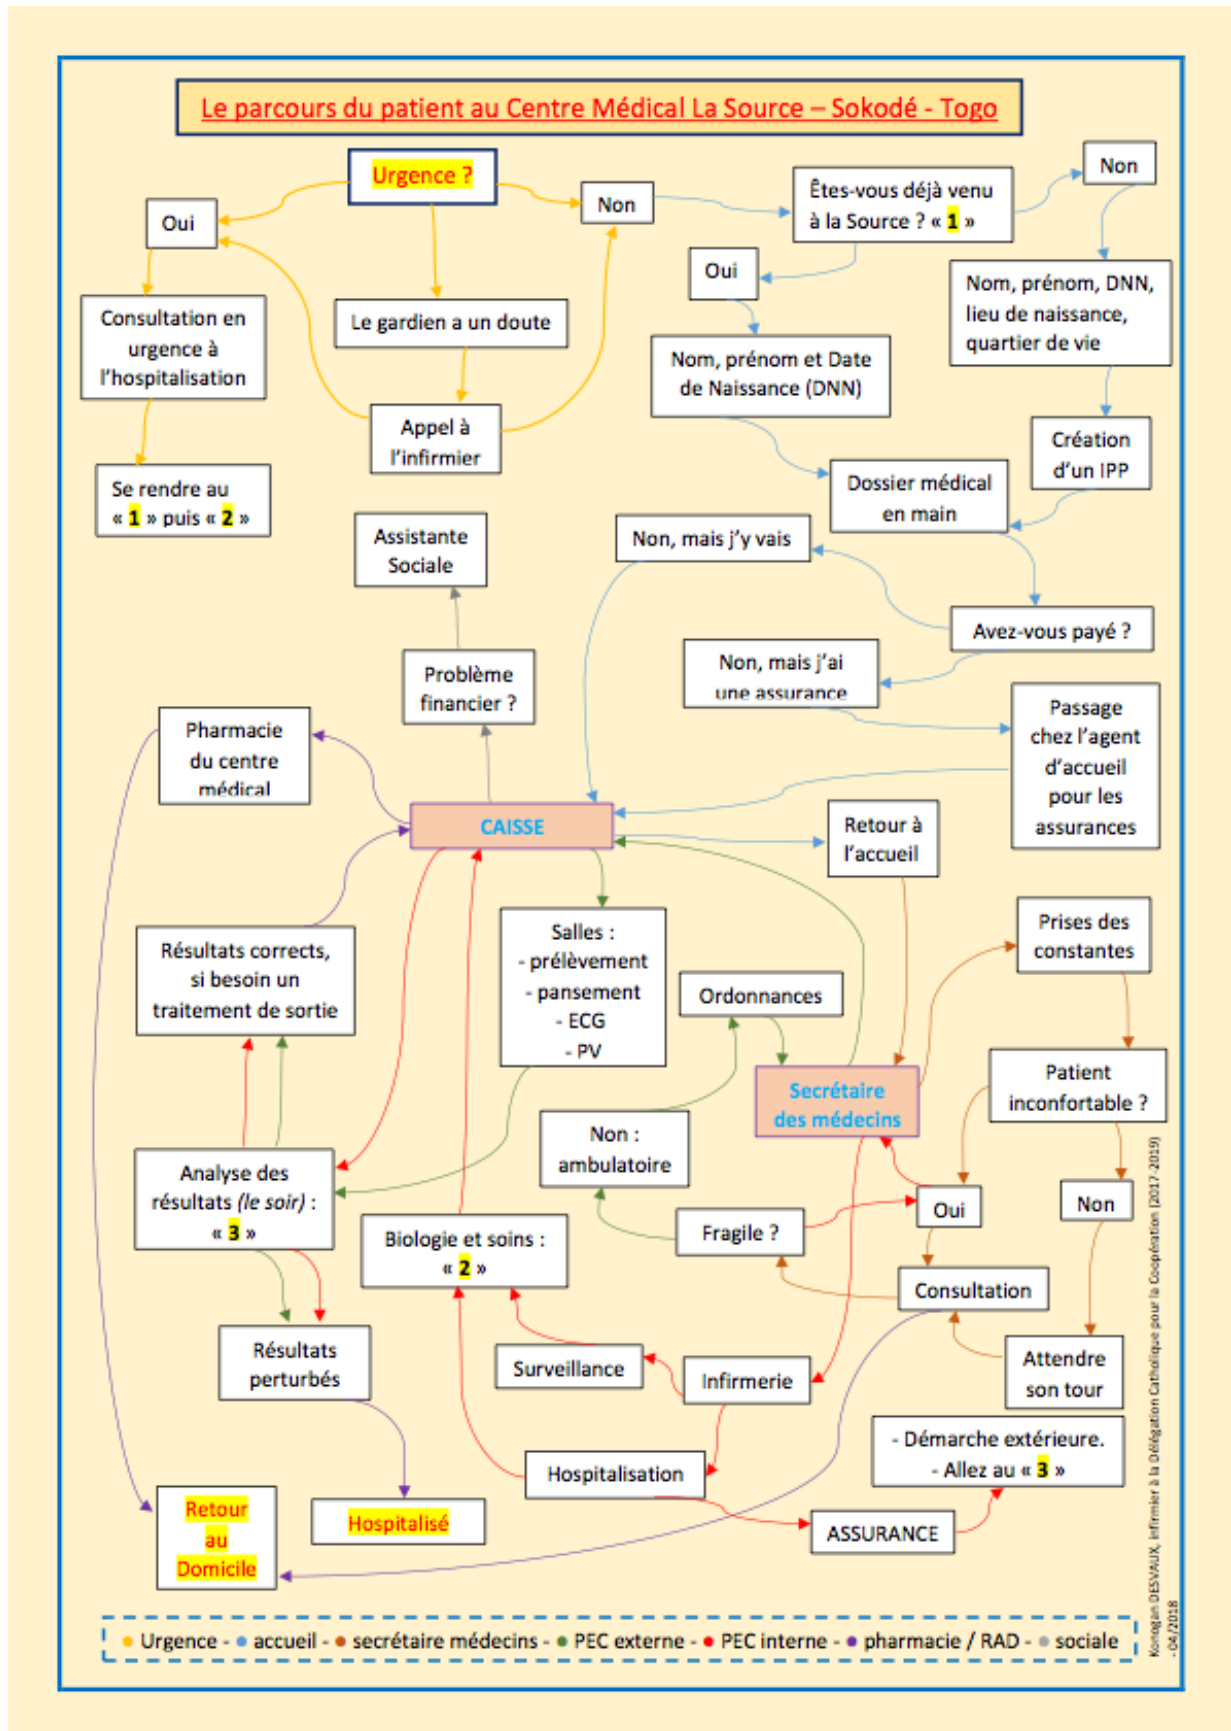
Le parcours du patient au Centre Médical La Source – Sokodé - Togo

Urgence ?

Oui

Non

Êtes-vous déjà venu à la Source ? « 1 »

Non

Oui

Consultation en urgence à l'hospitalisation

Le gardien a un doute

Nom, prénom, DNN, lieu de naissance, quartier de vie

Nom, prénom et Date de Naissance (DNN)

Appel à l'infirmier

Création d'un IPP

Se rendre au « 1 » puis « 2 »

Dossier médical en main

Assistante Sociale

Non, mais j'y vais

Avez-vous payé ?

Problème financier ?

Non, mais j'ai une assurance

Pharmacie du centre médical

Passage chez l'agent d'accueil pour les assurances

CAISSE

Retour à l'accueil

Prises des constantes

Résultats corrects, si besoin un traitement de sortie

Salles :
- prélèvement
- pansement
- ECG
- PV

Ordonnances

Secrétaire des médecins

Patient inconfortable ?

Non : ambulatoire

Analyse des résultats (le soir) : « 3 »

Oui

Non

Fragile ?

Biologie et soins : « 2 »

Consultation

Résultats perturbés

Surveillance

Infirmerie

Attendre son tour

- Démarche extérieure.
- Allez au « 3 »

Hospitalisation

Retour au Domicile

Hospitalisé

ASSURANCE

• Urgence - • accueil - • secrétaire médecins - • PEC externe - • PEC interne - • pharmacie / RAD - • sociale

Konogan DESVAUX, infirmier à la Délégation Catholique pour la Coopération (2017-2019) - 04/2018